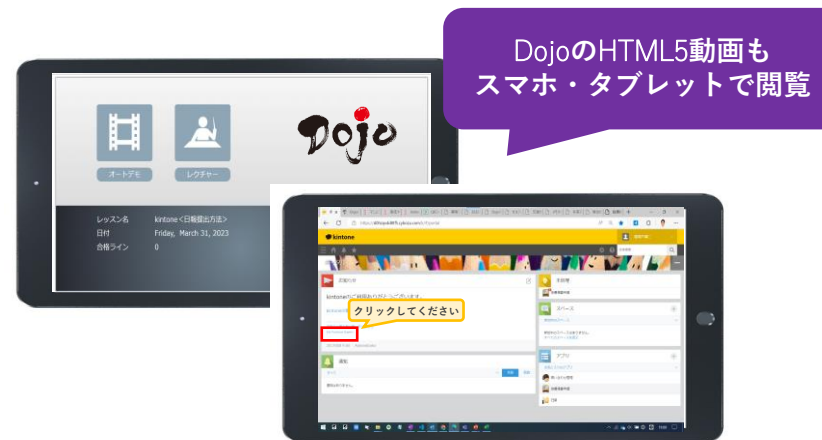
DojoのHTML5動画も
スマホ・タブレットで閲覧

Dojo

オートデモ

レクチャー

レッスン名 kintone<日報提出方法>
日付 Friday, March 31, 2023
合格ライン 0

kintone

お知らせ

kintoneのご利用ありがとうございます

クリックしてください

スペース

アプリ

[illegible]